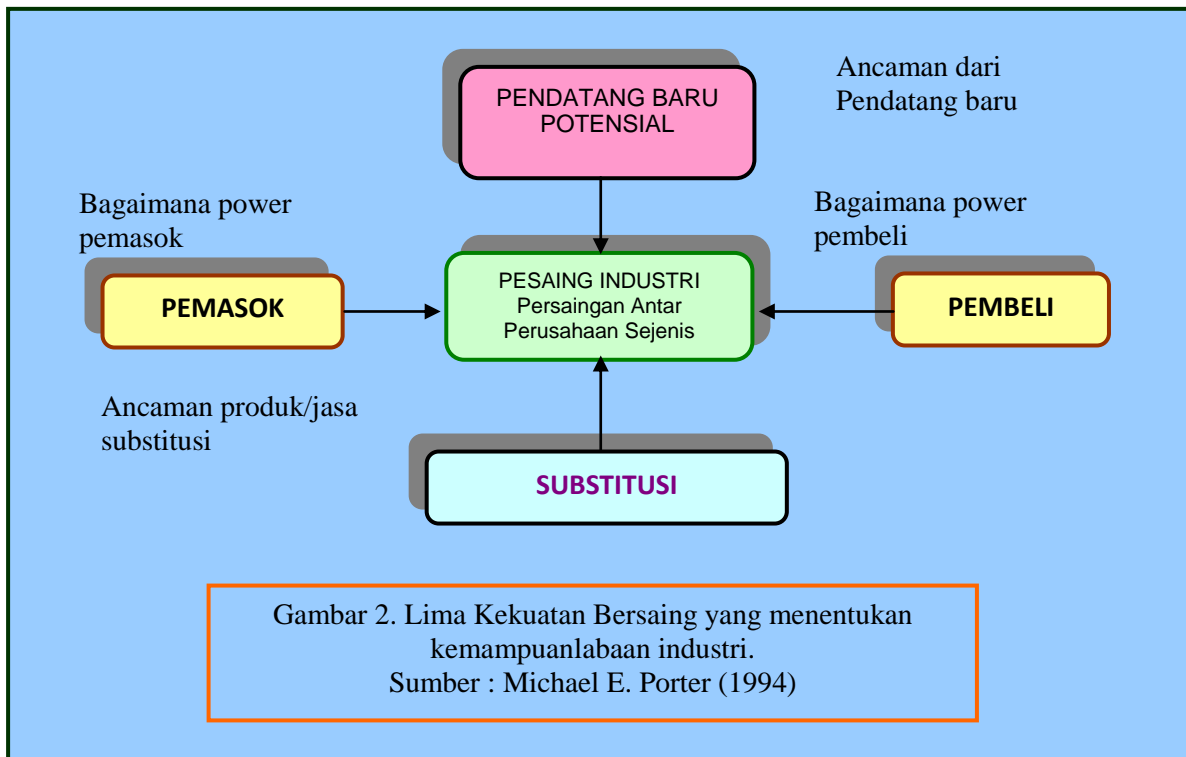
PENDATANG BARU POTENSIAL

Ancaman dari Pendatang baru

Bagaimana power pemasok

Bagaimana power pembeli

PEMASOK

PESAING INDUSTRI
Persaingan Antar Perusahaan Sejenis

PEMBELI

Ancaman produk/jasa substitusi

SUBSTITUSI

Gambar 2. Lima Kekuatan Bersaing yang menentukan kemampuanlabaan industri.
Sumber : Michael E. Porter (1994)